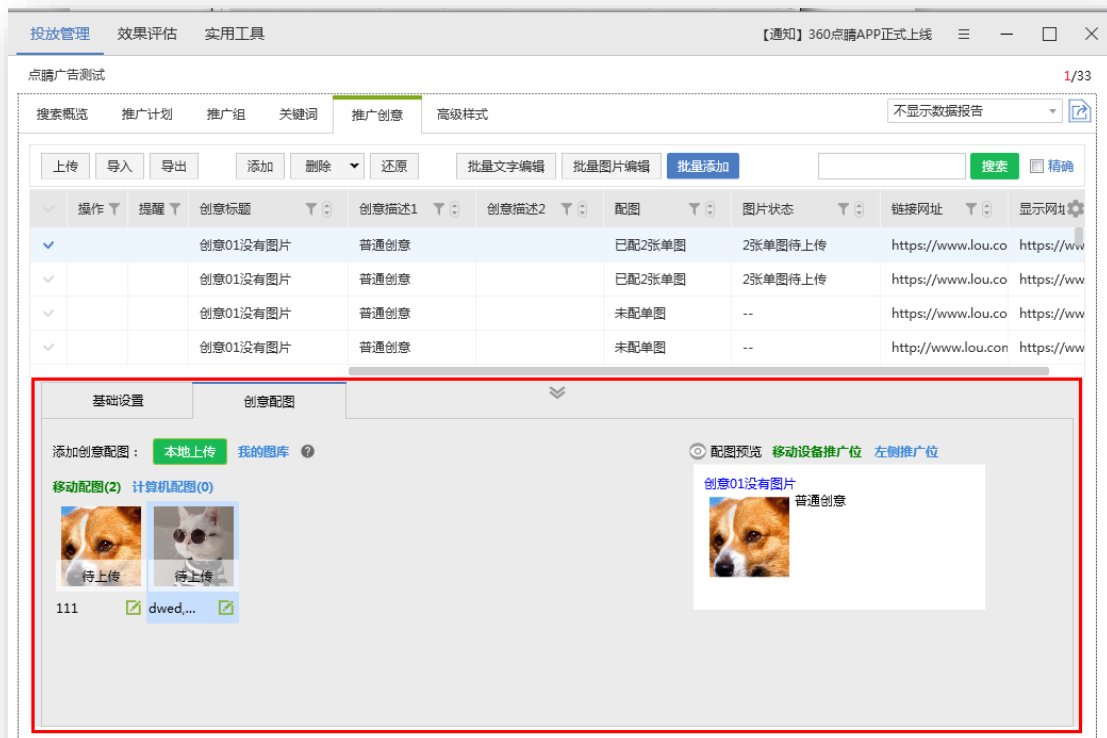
投放管理 效果评估 实用工具 【通知】360点睛APP正式上线

点睛广告测试 1/33

搜索概览 推广计划 推广组 关键词 推广创意 高级样式 不显示数据报告

上传 导入 导出 添加 删除 还原 批量文字编辑 批量图片编辑 批量添加 搜索 精确

| | 操作 | 提醒 | 创意标题 | 创意描述1 | 创意描述2 | 配图 | 图片状态 | 链接网址 | 显示网址 |
|---|---|---|---|---|---|---|---|---|---|
| | | | 创意01没有图片 | 普通创意 | | 已配2张单图 | 2张单图待上传 | https://www.lou.co | https://ww |
| | | | 创意01没有图片 | 普通创意 | | 已配2张单图 | 2张单图待上传 | https://www.lou.co | https://ww |
| | | | 创意01没有图片 | 普通创意 | | 未配单图 | -- | https://www.lou.co | https://ww |
| | | | 创意01没有图片 | 普通创意 | | 未配单图 | -- | http://www.lou.con | https://ww |

基础设置 创意配图

添加创意配图： 本地上传 我的图库

移动配图(2) 计算机配图(0)

待上传 待上传

111 dwed,...

配图预览 移动设备推广位 左侧推广位

创意01没有图片

普通创意